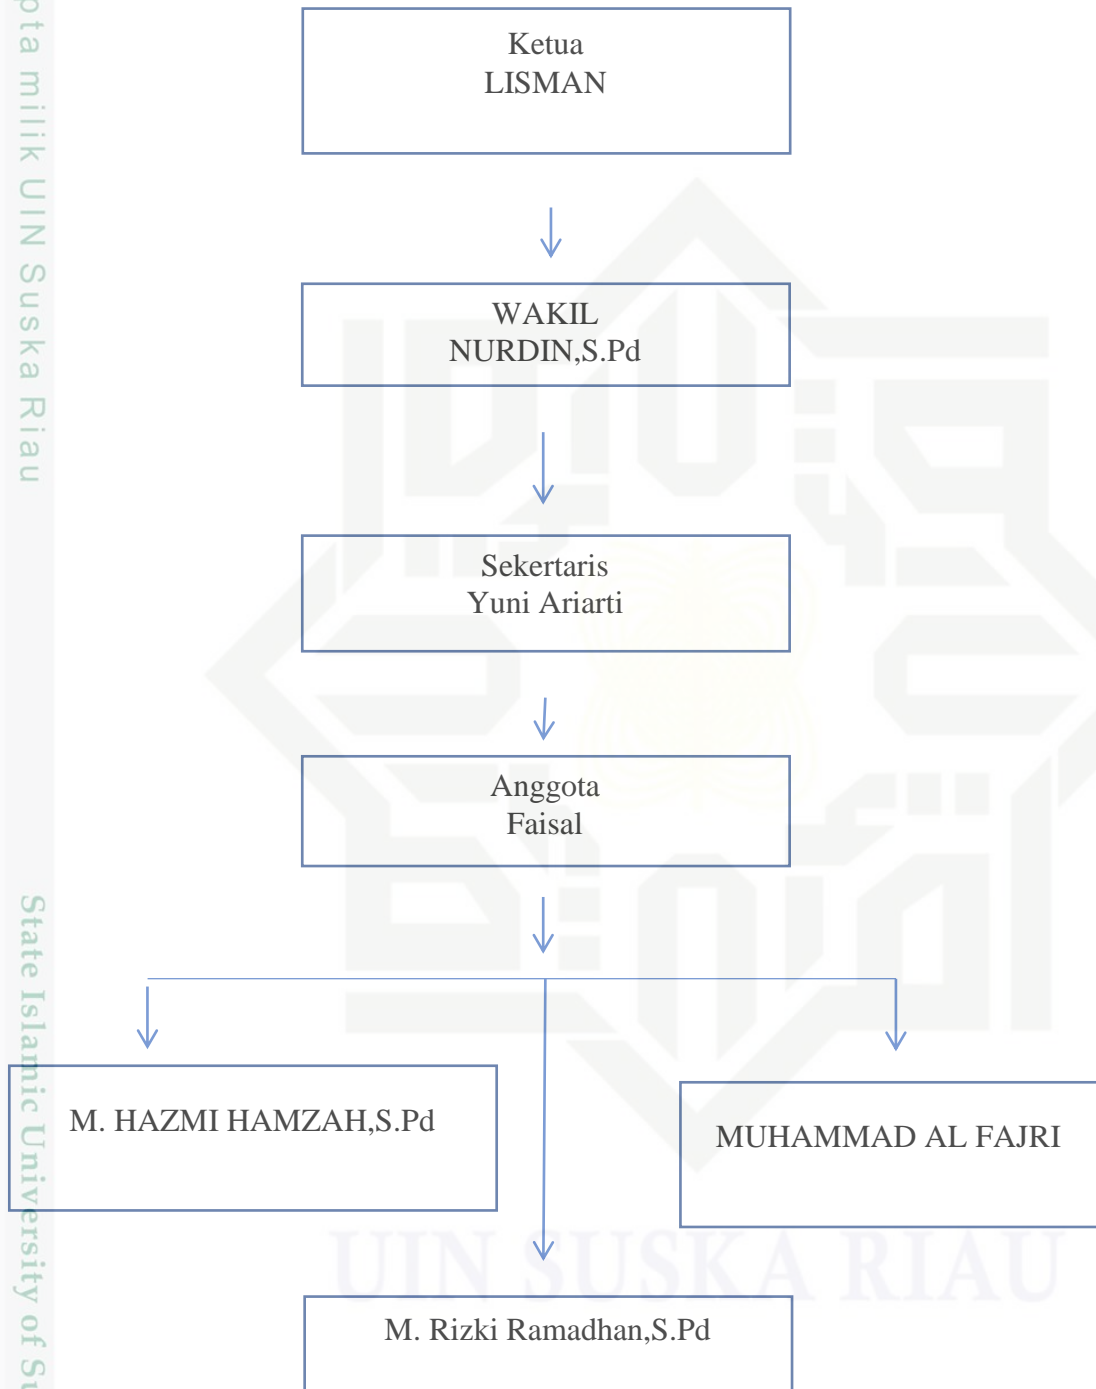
pta milik UIN Suska Riau

State Islamic University of Su

Ketua
LISMAN

WAKIL
NURDIN,S.Pd

Sekertaris
Yuni Ariarti

Anggota
Faisal

M. HAZMI HAMZAH,S.Pd

MUHAMMAD AL FAJRI

M. Rizki Ramadhan,S.Pd

UIN SUSKA RIAU